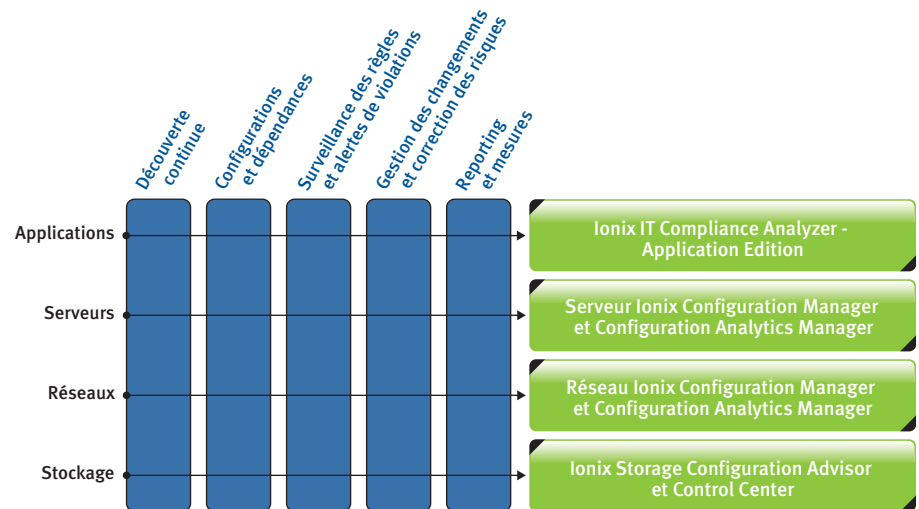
Découverte continue

Configurations et dépendances

Surveillance des règles et alertes de violations

Gestion des changements et correction des risques

Reporting et mesures

Applications

Ionix IT Compliance Analyzer - Application Edition

Serveurs

Serveur Ionix Configuration Manager et Configuration Analytics Manager

Réseaux

Réseau Ionix Configuration Manager et Configuration Analytics Manager

Stockage

Ionix Storage Configuration Advisor et Control Center